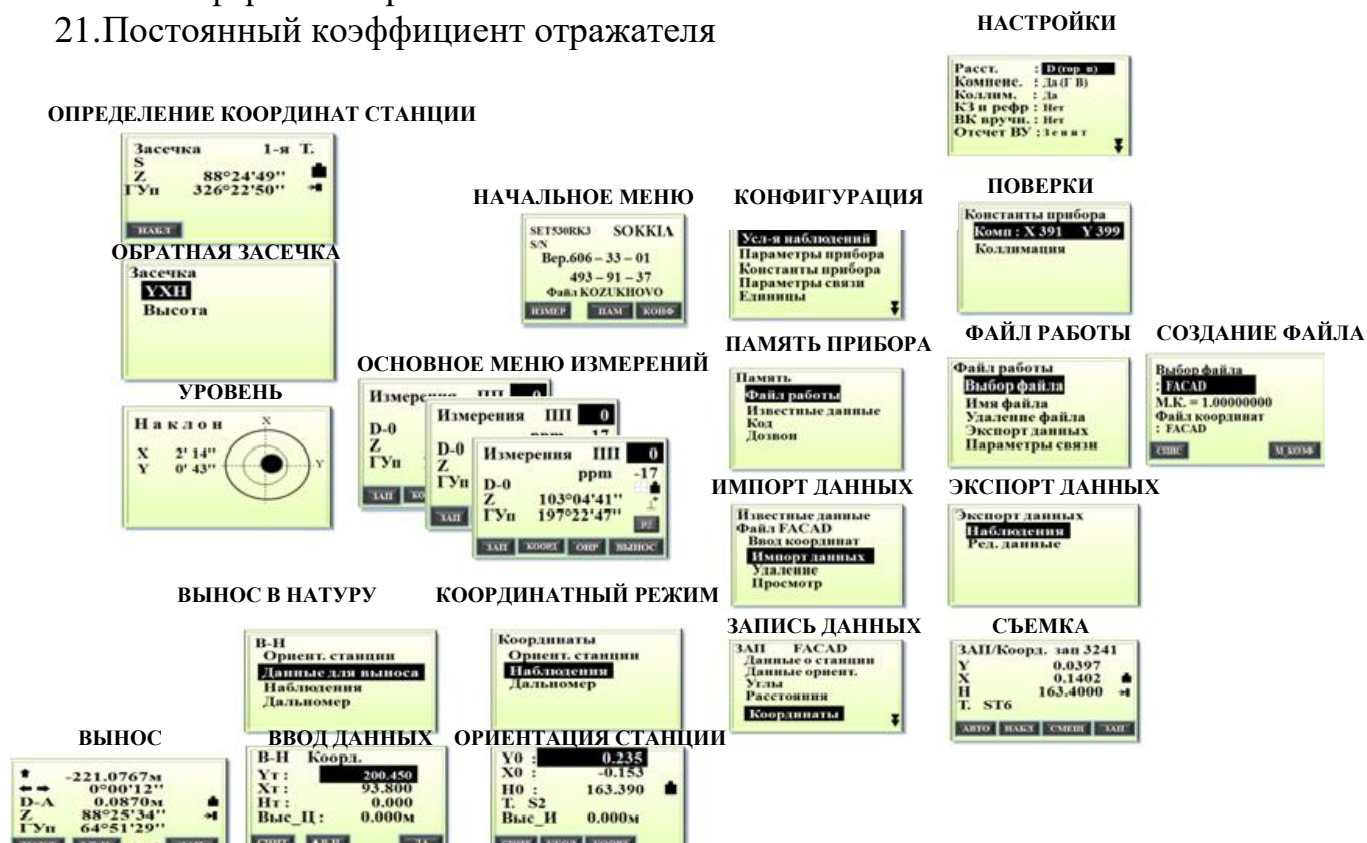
21.Постоянный коэффициент отражателя

НАСТРОЙКИ

Расст. : D (гор п)
Компенс. : Да (Г В)
Коллим. : Да
КЗ и рефр : Нет
ВК вручн. : Нет
Отсчет ВУ : Зенит

ОПРЕДЕЛЕНИЕ КООРДИНАТ СТАНЦИИ

Засечка 1-я Т.
S
Z 88°24'49''
ГУп 326°22'50''
НАКЛ

ОБРАТНАЯ ЗАСЕЧКА

Засечка
УХН
Высота

НАЧАЛЬНОЕ МЕНЮ

SET530RK3 SOKKIA
S/N
Вер.606 – 33 – 01
493 – 91 – 37
Файл KOZUKHOVO
ИЗМЕР ПАМ КОНФ

КОНФИГУРАЦИЯ

Усл-я наблюдений
Параметры прибора
Константы прибора
Параметры связи
Единицы

ПОВЕРКИ

Константы прибора
Комп : X 391 Y 399
Коллимация

ПАМЯТЬ ПРИБОРА

Память
Файл работы
Известные данные
Код
Дозвон

ФАЙЛ РАБОТЫ

Файл работы
Выбор файла
Имя файла
Удаление файла
Экспорт данных
Параметры связи

СОЗДАНИЕ ФАЙЛА

Выбор файла
: FACAD
М.К. = 1.00000000
Файл координат
: FACAD
СПИС М_КОЭФ

ОСНОВНОЕ МЕНЮ ИЗМЕРЕНИЙ

УРОВЕНЬ

Наклон
X 2' 14''
Y 0' 43''

Измерения ПП 0
D-0
Z
ГУп
ЗАП

Измерения ПП 0
D-0
Z
ГУп
ЗАП

Измерения ПП 0
ppm -17
D-0
Z 103°04'41''
ГУп 197°22'47''
ЗАП КООРД ОНР ВЫНОС

ИМПОРТ ДАННЫХ

Известные данные
Файл FACAD
Ввод координат
Импорт данных
Удаление
Просмотр

ЭКСПОРТ ДАННЫХ

Экспорт данных
Наблюдения
Ред. данные

ВЫНОС В НАТУРУ

В-Н
Ориент. станции
Данные для выноса
Наблюдения
Дальномер

КООРДИНАТНЫЙ РЕЖИМ

Координаты
Ориент. станции
Наблюдения
Дальномер

ЗАПИСЬ ДАННЫХ

ЗАП FACAD
Данные о станции
Данные ориент.
Углы
Расстояния
Координаты

СЪЕМКА

ЗАП/Коорд. зап 3241
Y 0.0397
X 0.1402
H 163.4000
T. ST6
АВТО НАКЛ СМЕЩ ЗАП

ВЫНОС

-221.0767м
0°00'12''
D-A 0.0870м
Z 88°25'34''
ГУп 64°51'29''

ВВОД ДАННЫХ

В-Н Коорд.
Yт : 200.450
Xт : 93.800
Hт : 0.000
Выс_Ц : 0.000м

ОРИЕНТАЦИЯ СТАНЦИИ

Y0 : 0.235
X0 : -0.153
H0 : 163.390
T. S2
Выс_И 0.000м